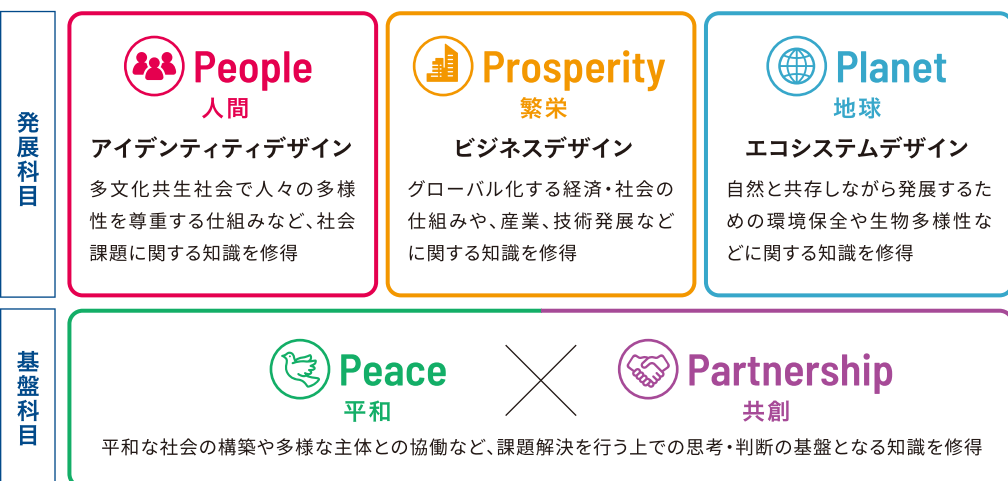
発展科目

People
人間
アイデンティティデザイン
多文化共生社会で人々の多様性を尊重する仕組みなど、社会課題に関する知識を修得

Prosperity
繁栄
ビジネスデザイン
グローバル化する経済・社会の仕組みや、産業、技術発展などに関する知識を修得

Planet
地球
エコシステムデザイン
自然と共存しながら発展するための環境保全や生物多様性などに関する知識を修得

基盤科目

Peace
平和

Partnership
共創

平和な社会の構築や多様な主体との協働など、課題解決を行う上での思考・判断の基盤となる知識を修得